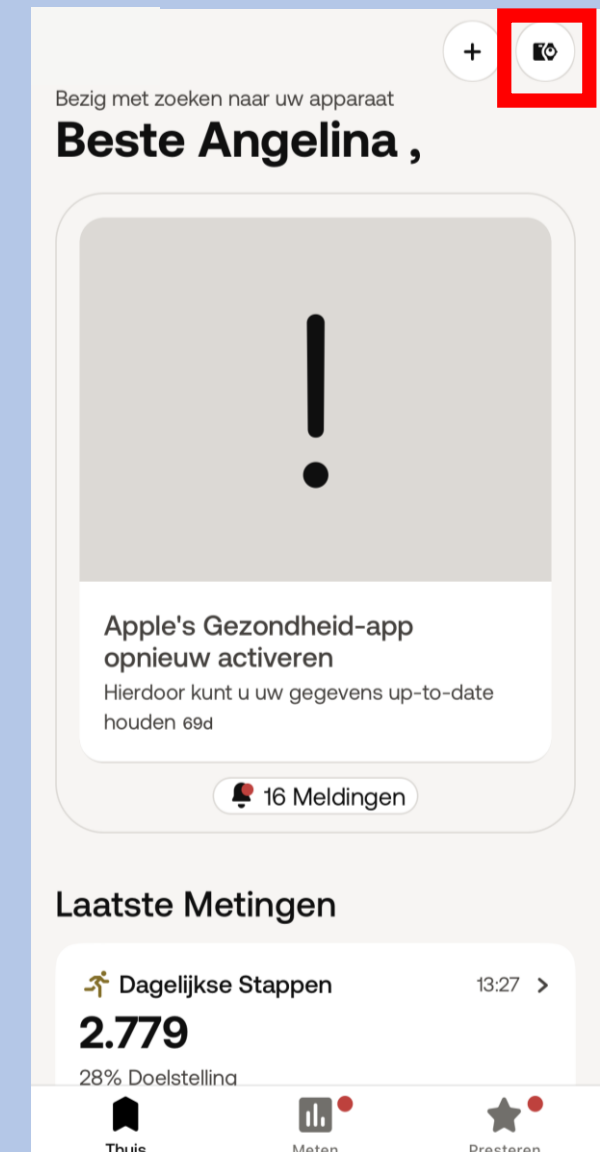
+

Bezig met zoeken naar uw apparaat

Beste Angelina ,

!

Apple's Gezondheid-app opnieuw activeren

Hierdoor kunt u uw gegevens up-to-date houden 69d

16 Meldingen

Laatste Metingen

Dagelijkse Stappen 13:27 >

2.779

28% Doelstelling

Thuis Meten Presteren